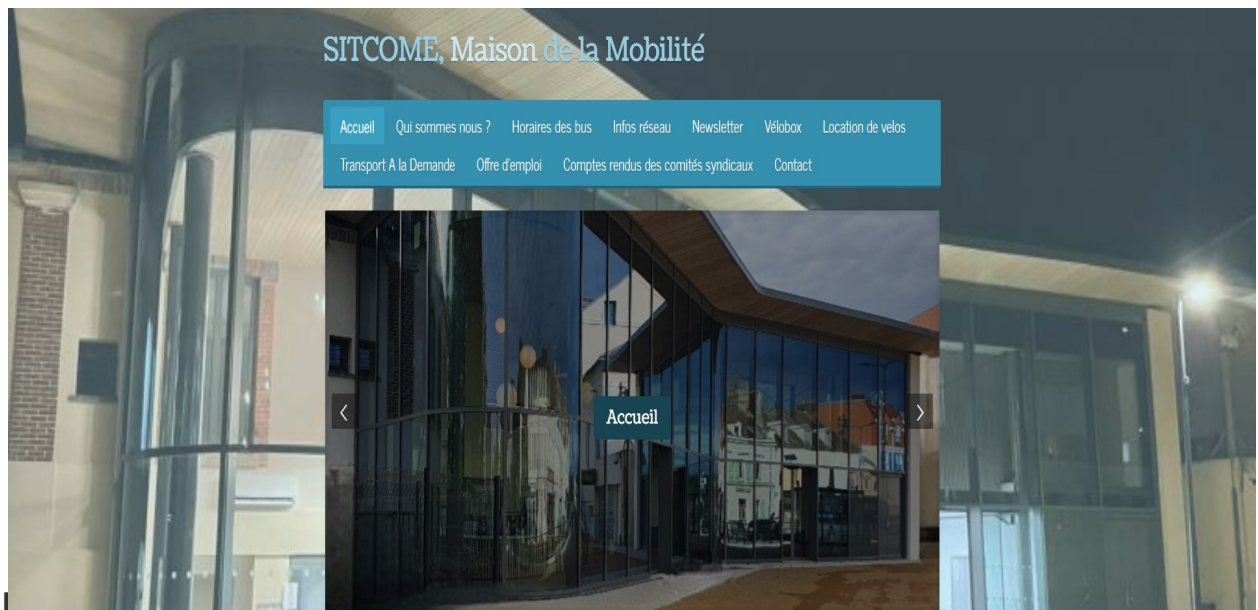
SITCOME, Maison de la Mobilité

Accueil Qui sommes nous ? Horaires des bus Infos réseau Newsletter Vélobox Location de velos Transport A la Demande Offre d'emploi Comptes rendus des comités syndicaux Contact

‹ Accueil ›